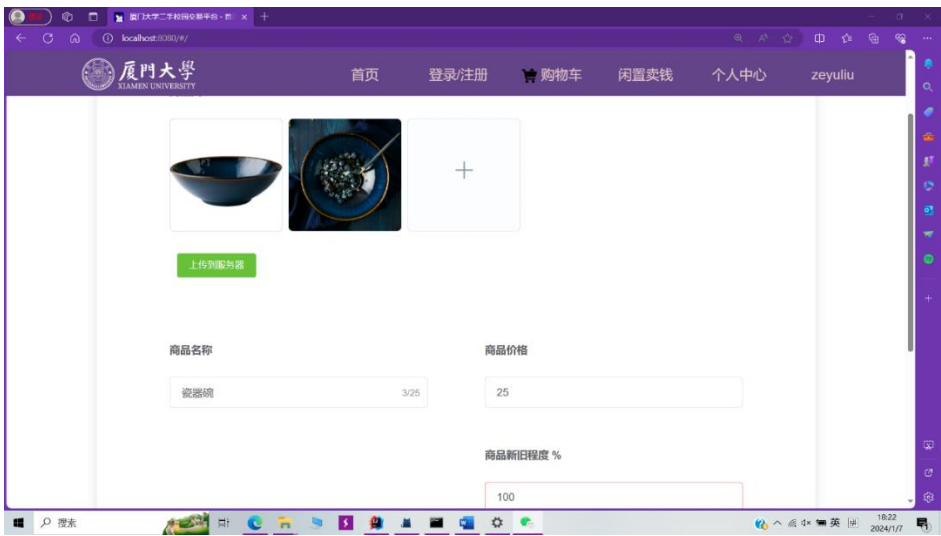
厦门大学二手校园交易平台 - 首 ×

localhost:8080/#/

厦門大學
XIAMEN UNIVERSITY

首页 登录/注册 购物车 闲置卖钱 个人中心 zeyuliu

+

上传到服务器

商品名称

瓷器碗 3/25

商品价格

25

商品新旧程度 %

100

搜索

英

16:22
2024/1/7